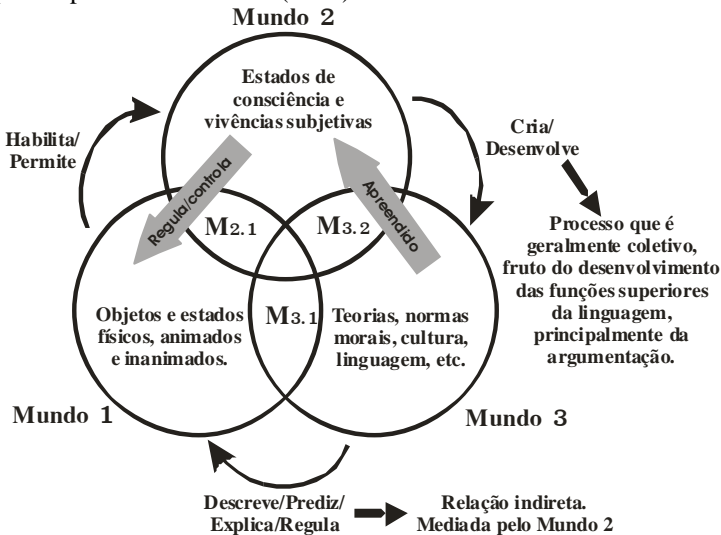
Mundo 2

Estados de consciência e vivências subjetivas

Habilita/ Permite

Cria/ Desenvolve

Regula/controla

Aprendido

$M_{2.1}$

$M_{3.2}$

$M_{3.1}$

Processo que é geralmente coletivo, fruto do desenvolvimento das funções superiores da linguagem, principalmente da argumentação.

Objetos e estados físicos, animados e inanimados.

Teorias, normas morais, cultura, linguagem, etc.

Mundo 1

Mundo 3

Descreve/Prediz/ Explica/Regula

Relação indireta. Mediada pelo Mundo 2